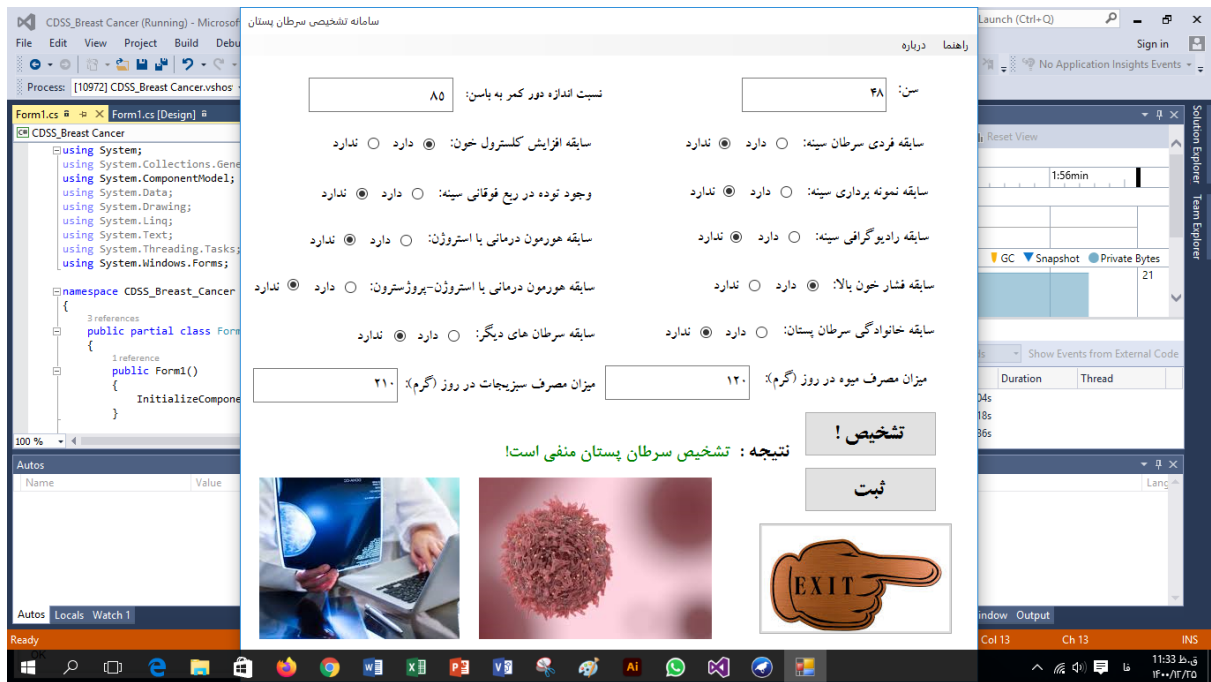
CDSS_Breast Cancer (Running) - Microsoft
File Edit View Project Build Debu
Process: [10972] CDSS_Breast Cancer.vshost
Form1.cs Form1.cs [Design]
CDSS_Breast Cancer
using System;
using System.Collections.Gene
using System.ComponentModel;
using System.Data;
using System.Drawing;
using System.Linq;
using System.Text;
using System.Threading.Tasks;
using System.Windows.Forms;
namespace CDSS_Breast_Cancer
{
3 references
public partial class Form
{
1 reference
public Form1()
{
InitializeCompone
}
100 %
Autos
Name Value
Autos Locals Watch 1
Ready

سامانه تشخیص سرطان پستان
راهنما درباره

سن: ۴۸
نسبت اندازه دور کمر به باسن: ۸۵
سابقه فردی سرطان سینه: دارد ندارد
سابقه افزایش کلسترول خون: دارد ندارد
سابقه نمونه برداری سینه: دارد ندارد
وجود توده در ربع فوقانی سینه: دارد ندارد
سابقه رادیوگرافی سینه: دارد ندارد
سابقه هورمون درمانی با استروژن: دارد ندارد
سابقه فشار خون بالا: دارد ندارد
سابقه هورمون درمانی با استروژن-پروژسترون: دارد ندارد
سابقه خانوادگی سرطان پستان: دارد ندارد
سابقه سرطان های دیگر: دارد ندارد
میزان مصرف میوه در روز (گرم): ۱۲۰
میزان مصرف سبزیجات در روز (گرم): ۲۱۰
تشخیص !
نتیجه : تشخیص سرطان پستان منفی است!
ثبت
EXIT

Launch (Ctrl+Q)
Sign in
No Application Insights Events
Reset View
1:56min
GC Snapshot Private Bytes
21
Show Events from External Code
Duration Thread
04s
18s
36s
Lang
Solution Explorer Team Explorer
indow Output
Col 13 Ch 13 INS
11:33 ق.ظ
۱۴۰۰/۱۲/۲۵
فا